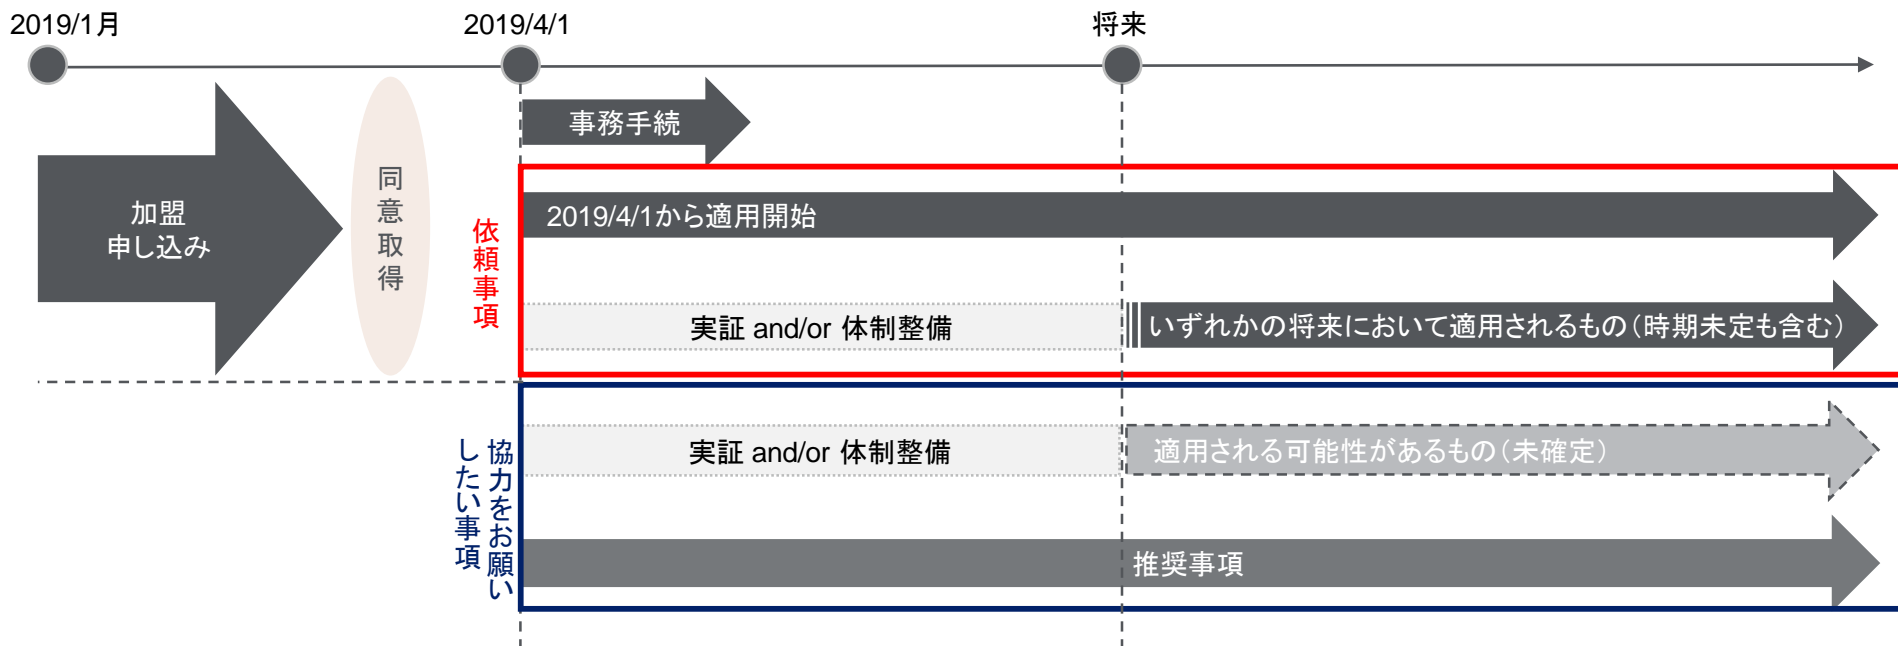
2019/1月

2019/4/1

将来

事務手続

加盟
申し込み

同
意
取
得

依
頼
事
項

2019/4/1から適用開始

実証 and/or 体制整備

いずれかの将来において適用されるもの（時期未定も含む）

協力をお願い
したい事項

実証 and/or 体制整備

適用される可能性があるもの（未確定）

推奨事項